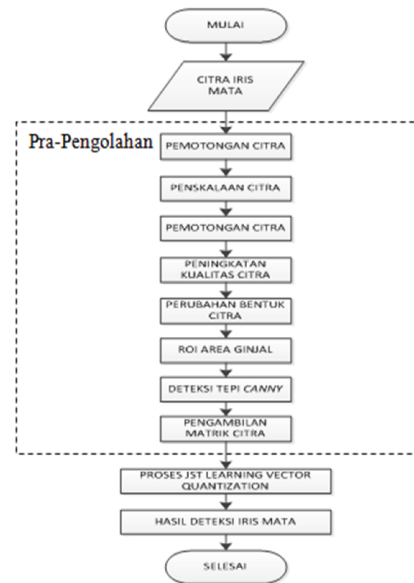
MULAI

CITRA IRIS MATA

Pra-Pengolahan

PEMOTONGAN CITRA

PENSKALAAN CITRA

PEMOTONGAN CITRA

PENINGKATAN KUALITAS CITRA

PERUBAHAN BENTUK CITRA

ROI AREA GINJAL

DETEKSI TEPI *CANNY*

PENGAMBILAN MATRIK CITRA

PROSES JST LEARNING VECTOR QUANTIZATION

HASIL DETEKSI IRIS MATA

SELESAI